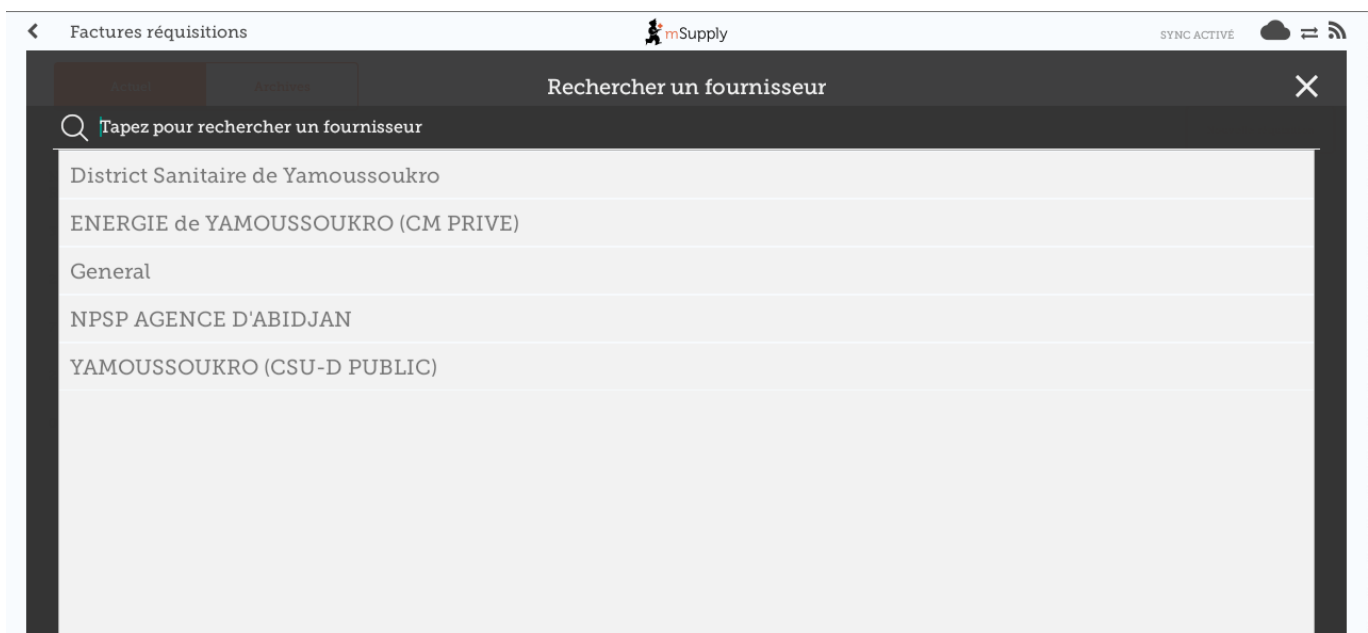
Factures réquisitions

mSupply

SYNC ACTIVÉ

Actuel

Archivés

Rechercher un fournisseur

Tapez pour rechercher un fournisseur

District Sanitaire de Yamoussoukro

ENERGIE de YAMOUSSOUKRO (CM PRIVE)

General

NPSP AGENCE D'ABIDJAN

YAMOUSSOUKRO (CSU-D PUBLIC)